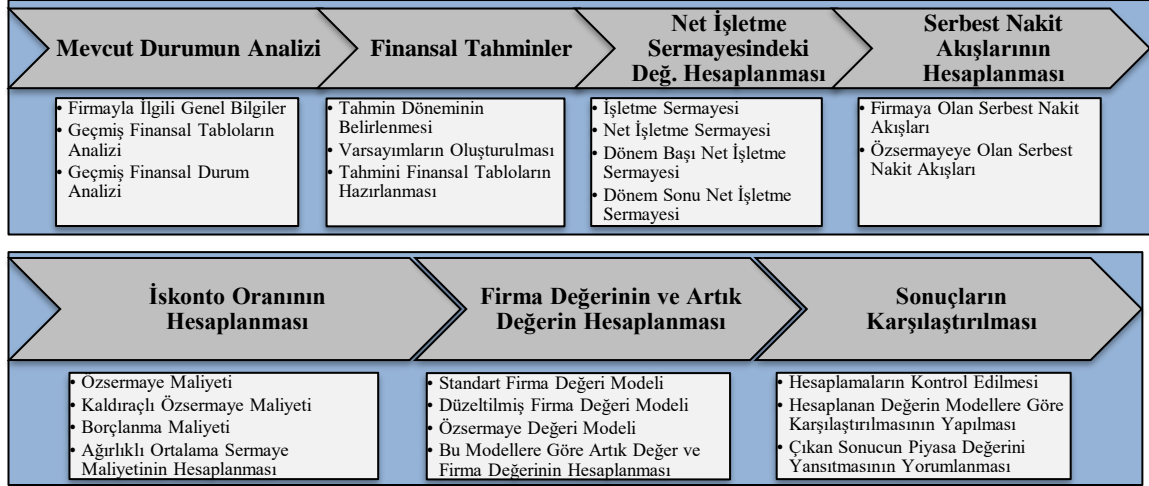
Mevcut Durumun Analizi

- Firmayla İlgili Genel Bilgiler
- Geçmiş Finansal Tabloların Analizi
- Geçmiş Finansal Durum Analizi

Finansal Tahminler

- Tahmin Döneminin Belirlenmesi
- Varsayımların Oluşturulması
- Tahmini Finansal Tabloların Hazırlanması

Net İşletme Sermayesindeki Değ. Hesaplanması

- İşletme Sermayesi
- Net İşletme Sermayesi
- Dönem Başı Net İşletme Sermayesi
- Dönem Sonu Net İşletme Sermayesi

Serbest Nakit Akışlarının Hesaplanması

- Firmaya Olan Serbest Nakit Akışları
- Özsermayeye Olan Serbest Nakit Akışları

İskonto Oranının Hesaplanması

- Özsermaye Maliyeti
- Kaldıraçlı Özsermaye Maliyeti
- Borçlanma Maliyeti
- Ağırlıklı Ortalama Sermaye Maliyetinin Hesaplanması

Firma Değerinin ve Artık Değerin Hesaplanması

- Standart Firma Değeri Modeli
- Düzeltilmiş Firma Değeri Modeli
- Özsermaye Değeri Modeli
- Bu Modellere Göre Artık Değer ve Firma Değerinin Hesaplanması

Sonuçların Karşılaştırılması

- Hesaplamaların Kontrol Edilmesi
- Hesaplanan Değerin Modellere Göre Karşılaştırılmasının Yapılması
- Çıkan Sonucun Piyasa Değerini Yansıtmasının Yorumlanması